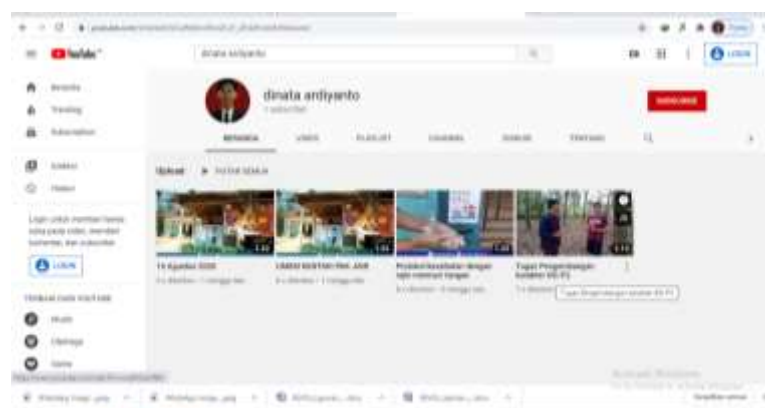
YouTube

dinata ardiyanto

dinata ardiyanto

SUBSCRIBE

BERANDA

VIDEO

PLAYLIST

CHANNEL

DISKUSI

TENTANG

Beranda

Trending

Subscription

Koleksi

Histori

LOGIN

Upload

PUTAR SEMUA

17 Agustus 2020

Tugas Pengembangan

Tugas Pengembangan

Musik

Olahraga

Game